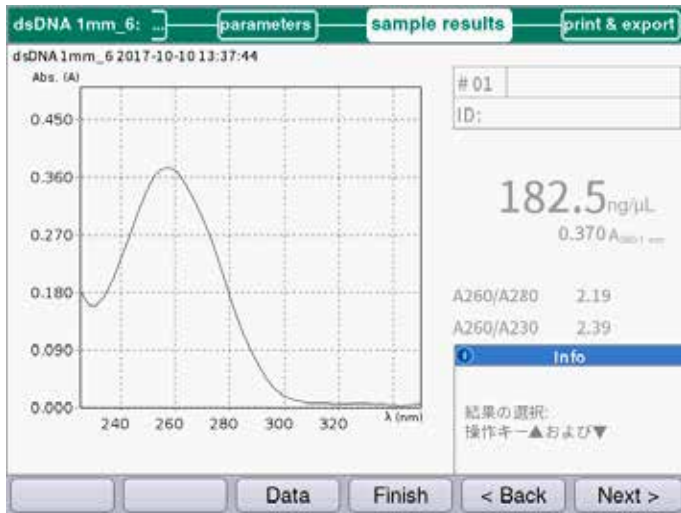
dsDNA 1mm_6: ... parameters sample results print & export

dsDNA 1mm_6 2017-10-10 13:37:44

Abs. (A)

0.450
0.360
0.270
0.180
0.090
0.000

240 260 280 300 320 λ (nm)

# 01

ID:

182.5 ng/µL

0.370 A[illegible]

A260/A280 2.19

A260/A230 2.39

Info

結果の選択:
操作キー▲および▼

Data | Finish | < Back | Next >